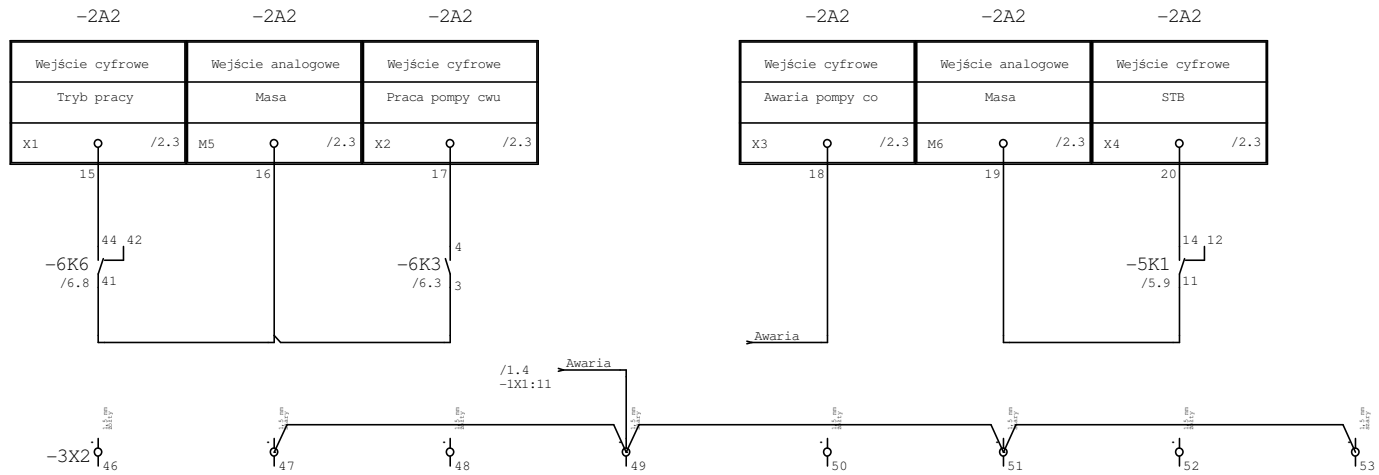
−2A2 −2A2 −2A2 −2A2 −2A2 −2A2

| Wejście cyfrowe | Wejście analogowe | Wejście cyfrowe |
|---|---|---|
| Tryb pracy | Masa | Praca pompy cwu |
| X1 /2.3 | M5 /2.3 | X2 /2.3 |

| Wejście cyfrowe | Wejście analogowe | Wejście cyfrowe |
|---|---|---|
| Awaria pompy co | Masa | STB |
| X3 /2.3 | M6 /2.3 | X4 /2.3 |

15 16 17 18 19 20

44 42
−6K6
/6.8 41

4
−6K3
/6.3 3

14 12
−5K1
/5.9 11

Awaria

/1.4
−1X1:11
Awaria

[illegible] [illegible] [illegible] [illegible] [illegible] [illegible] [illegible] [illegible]

−3X2 46 47 48 49 50 51 52 53